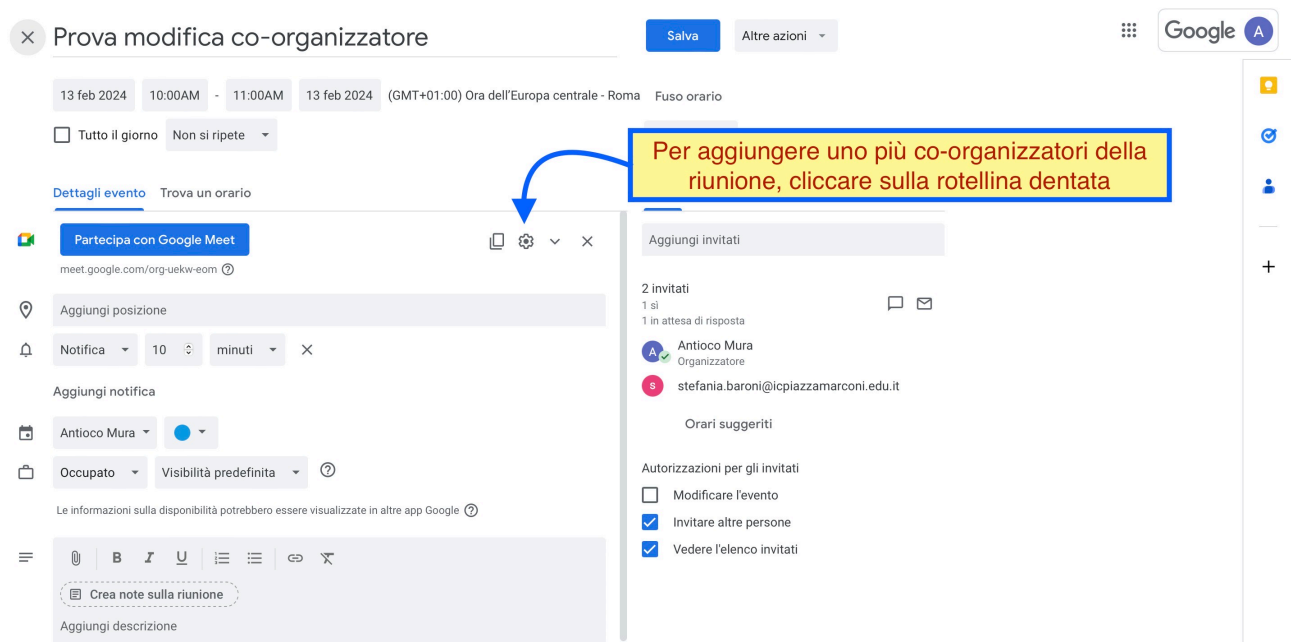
Prova modifica co-organizzatore

Salva

Altre azioni

Google

A

13 feb 2024 10:00AM - 11:00AM 13 feb 2024 (GMT+01:00) Ora dell'Europa centrale - Roma Fuso orario

Tutto il giorno Non si ripete

Per aggiungere uno più co-organizzatori della riunione, cliccare sulla rotellina dentata

Dettagli evento Trova un orario

Partecipa con Google Meet

meet.google.com/org-uekw-eom

Aggiungi posizione

Notifica 10 minuti

Aggiungi notifica

Antioco Mura

Occupato Visibilità predefinita

Le informazioni sulla disponibilità potrebbero essere visualizzate in altre app Google

Crea note sulla riunione

Aggiungi descrizione

Aggiungi invitati

2 invitati
1 sì
1 in attesa di risposta

Antioco Mura
Organizzatore

stefania.baroni@icpiazzamarconi.edu.it

Orari suggeriti

Autorizzazioni per gli invitati

Modificare l'evento

Invitare altre persone

Vedere l'elenco invitati